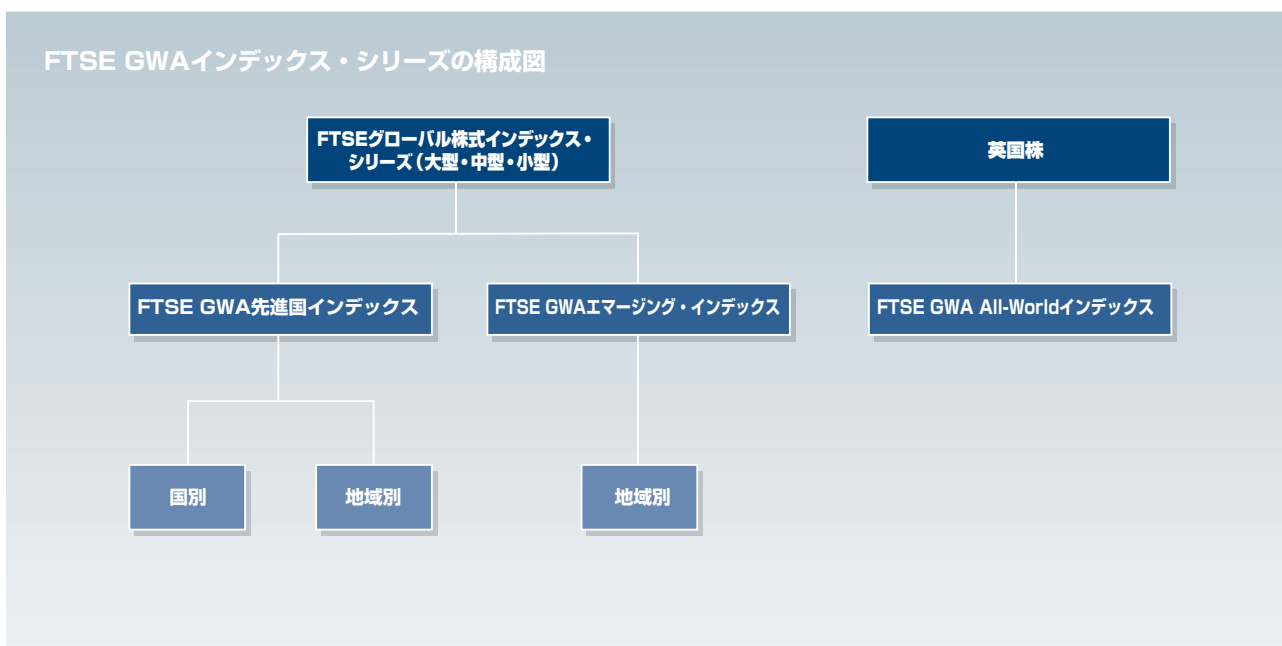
FTSE GWAインデックス・シリーズの構成図

FTSEグローバル株式インデックス・シリーズ（大型・中型・小型）

英国株

FTSE GWA先進国インデックス

FTSE GWAエマージング・インデックス

FTSE GWA All-Worldインデックス

国別

地域別

地域別